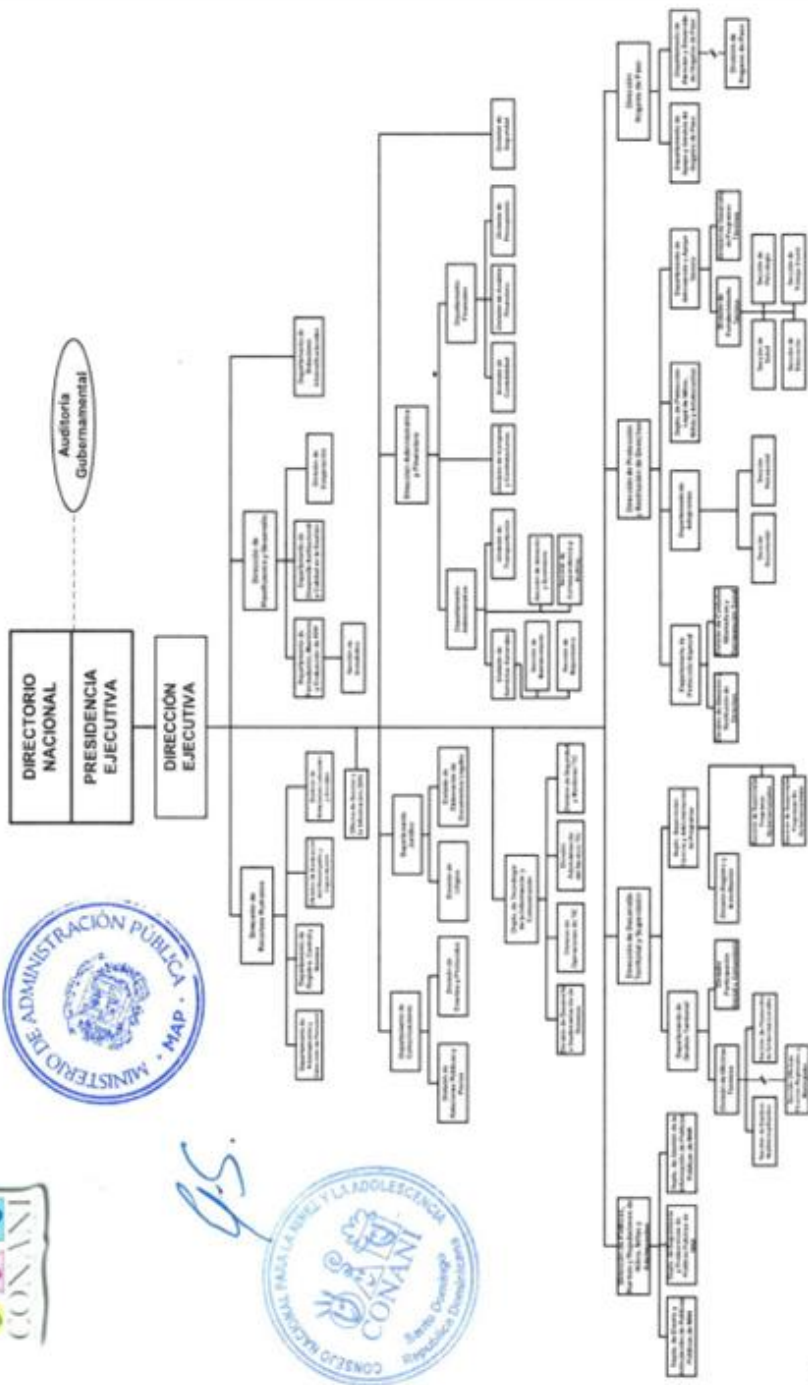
CONANI

DIRECTORIO NACIONAL

PRESIDENCIA EJECUTIVA

Auditoría Gubernamental

DIRECCIÓN EJECUTIVA

MINISTERIO DE ADMINISTRACIÓN PÚBLICA · MAP ·

CONSEJO NACIONAL PARA LA NIÑEZ Y LA ADOLESCENCIA
CONANI
Santo Domingo
República Dominicana

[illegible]